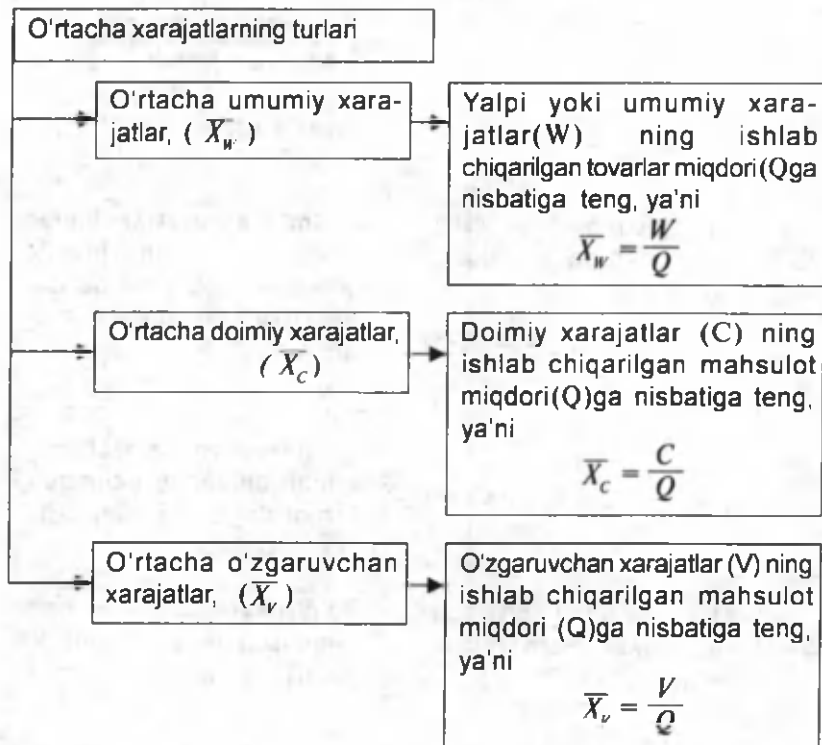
O'rtacha xarajatlarning turlari

O'rtacha umumiy xarajatlar, ( $\overline{X_w}$ )

Yalpi yoki umumiy xarajatlar(W) ning ishlab chiqarilgan tovarlar miqdori (Qga nisbatiga teng, ya'ni
$\overline{X_w} = \frac{W}{Q}$

O'rtacha doimiy xarajatlar, ( $\overline{X_c}$ )

Doimiy xarajatlar (C) ning ishlab chiqarilgan mahsulot miqdori(Q)ga nisbatiga teng, ya'ni
$\overline{X_c} = \frac{C}{Q}$

O'rtacha o'zgaruvchan xarajatlar, ( $\overline{X_v}$ )

O'zgaruvchan xarajatlar (V) ning ishlab chiqarilgan mahsulot miqdori (Q)ga nisbatiga teng, ya'ni
$\overline{X_v} = \frac{V}{Q}$